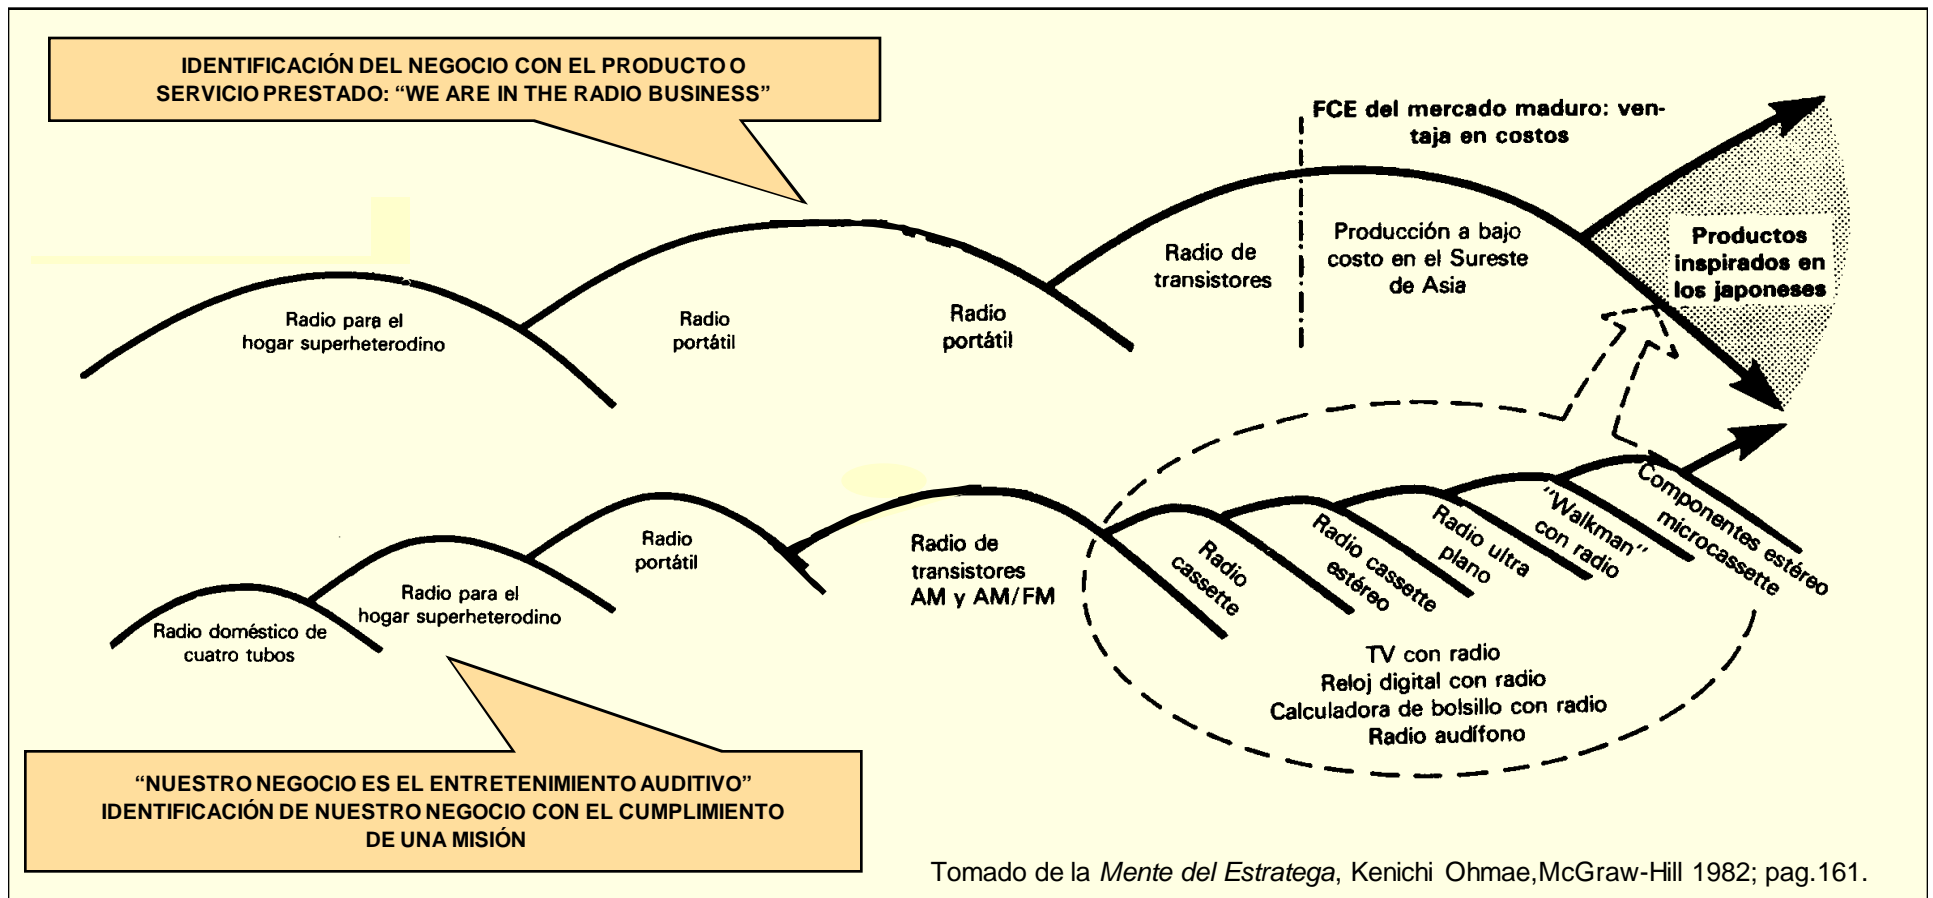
IDENTIFICACIÓN DEL NEGOCIO CON EL PRODUCTO O SERVICIO PRESTADO: "WE ARE IN THE RADIO BUSINESS"

FCE del mercado maduro: ventaja en costos

Radio para el hogar superheterodino

Radio portátil

Radio portátil

Radio de transistores

Producción a bajo costo en el Sureste de Asia

Productos inspirados en los japoneses

Radio doméstico de cuatro tubos

Radio para el hogar superheterodino

Radio portátil

Radio de transistores AM y AM/FM

Radio cassette

Radio cassette estéreo

Radio ultra plano

"Walkman" con radio

Componentes estéreo microcassette

TV con radio
Reloj digital con radio
Calculadora de bolsillo con radio
Radio audífono

"NUESTRO NEGOCIO ES EL ENTRETENIMIENTO AUDITIVO"
IDENTIFICACIÓN DE NUESTRO NEGOCIO CON EL CUMPLIMIENTO DE UNA MISIÓN

Tomado de la Mente del Estratega, Kenichi Ohmae,McGraw-Hill 1982; pag.161.